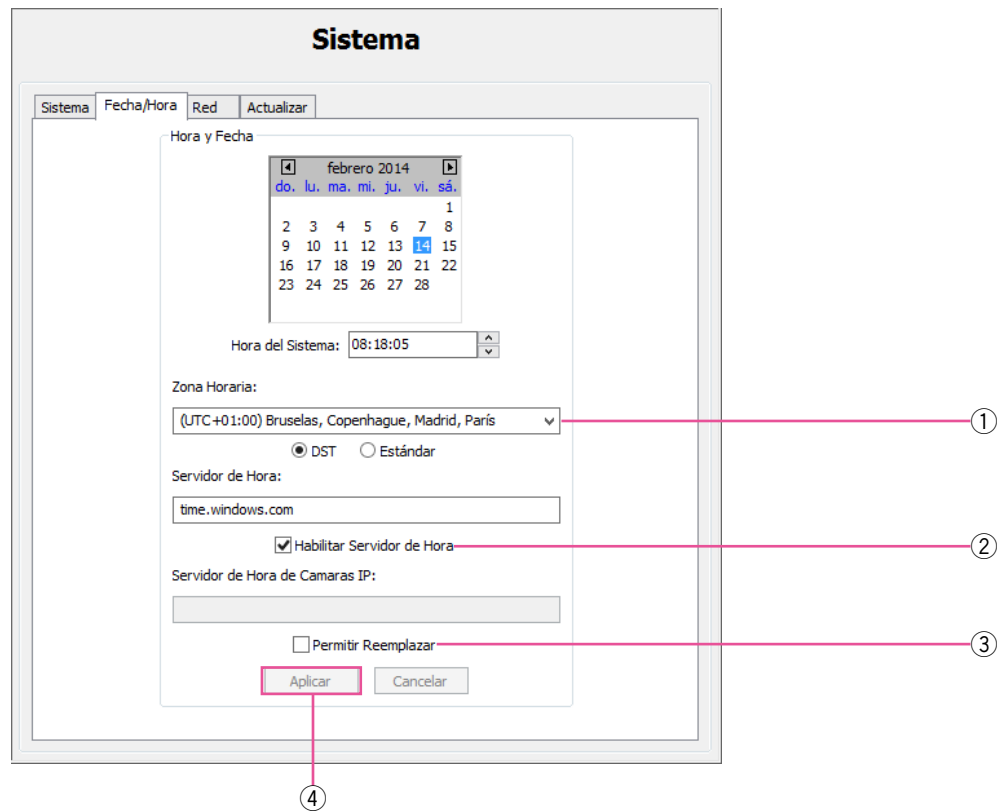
Sistema

Sistema | Fecha/Hora | Red | Actualizar

Hora y Fecha

febrero 2014

| do. | lu. | ma. | mi. | ju. | vi. | sá. |
|---|---|---|---|---|---|---|
| | | | | | | 1 |
| 2 | 3 | 4 | 5 | 6 | 7 | 8 |
| 9 | 10 | 11 | 12 | 13 | 14 | 15 |
| 16 | 17 | 18 | 19 | 20 | 21 | 22 |
| 23 | 24 | 25 | 26 | 27 | 28 | |

Hora del Sistema: 08:18:05

Zona Horaria:

(UTC+01:00) Bruselas, Copenhague, Madrid, París

① 

DST Estándar

Servidor de Hora:

time.windows.com

Habilitar Servidor de Hora ②

Servidor de Hora de Camaras IP:

Permitir Reemplazar ③

Aplicar Cancelar

④